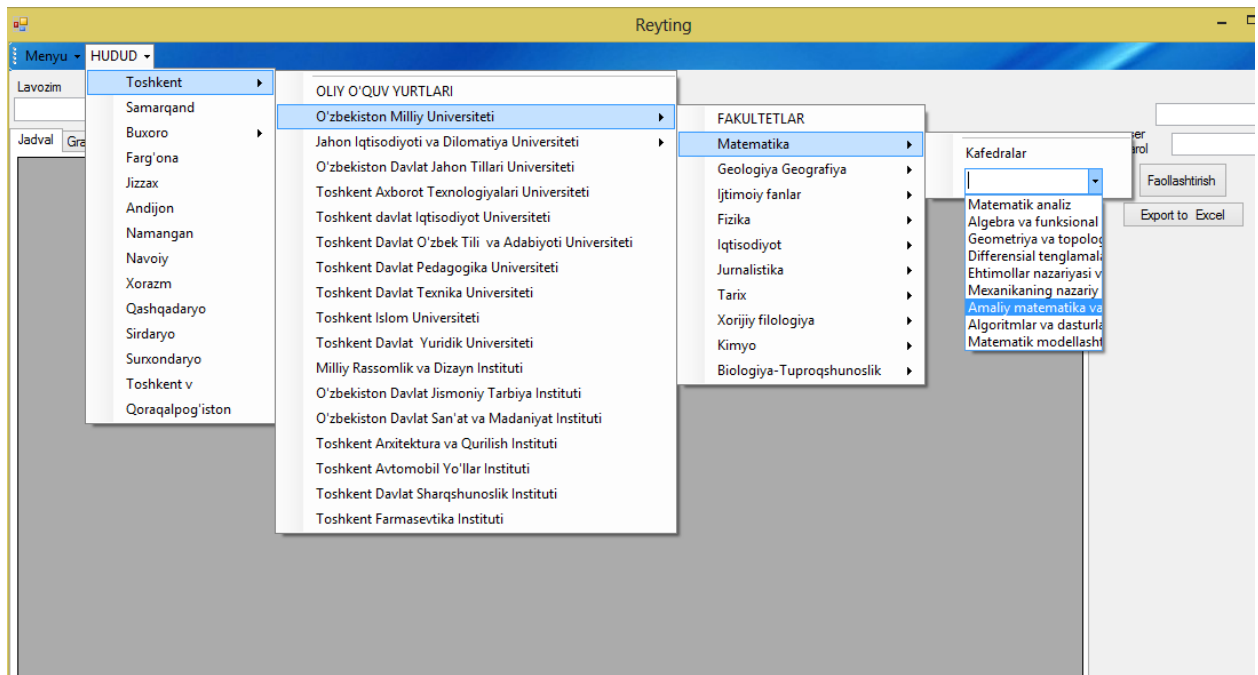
Reyting

Menyu HUDUD

Lavozim

Jadval Gra

Toshkent
Samarqand
Buxoro
Farg'ona
Jizzax
Andijon
Namangan
Navoiy
Xorazm
Qashqadaryo
Sirdaryo
Surxondaryo
Toshkent v
Qoraqalpog'iston

OLIY O'QUV YURTLARI
O'zbekiston Milliy Universiteti
Jahon Iqtisodiyoti va Dilomatiya Universiteti
O'zbekiston Davlat Jahon Tillari Universiteti
Toshkent Axborot Texnologiyalari Universiteti
Toshkent davlat Iqtisodiyot Universiteti
Toshkent Davlat O'zbek Tili va Adabiyoti Universiteti
Toshkent Davlat Pedagogika Universiteti
Toshkent Davlat Texnika Universiteti
Toshkent Islom Universiteti
Toshkent Davlat Yuridik Universiteti
Milliy Rassomlik va Dizayn Instituti
O'zbekiston Davlat Jismoniy Tarbiya Instituti
O'zbekiston Davlat San'at va Madaniyat Instituti
Toshkent Arxitektura va Qurilish Instituti
Toshkent Avtomobil Yo'llar Instituti
Toshkent Davlat Sharqshunoslik Instituti
Toshkent Farmasevtika Instituti

FAKULTETLAR
Matematika
Geologiya Geografiya
Ijtimoiy fanlar
Fizika
Iqtisodiyot
Jurnalistika
Tarix
Xorijiy filologiya
Kimyo
Biologiya-Tuproqshunoslik

Kafedralar
Matematik analiz
Algebra va funksional
Geometriya va topolog
Differensial tenglamala
Ehtimollar nazariyasi v
Mexanikaning nazariy
Amaliy matematika va
Algoritmlar va dasturla
Matematik modellasht

ser
arol
Faollashtirish
Export to Excel